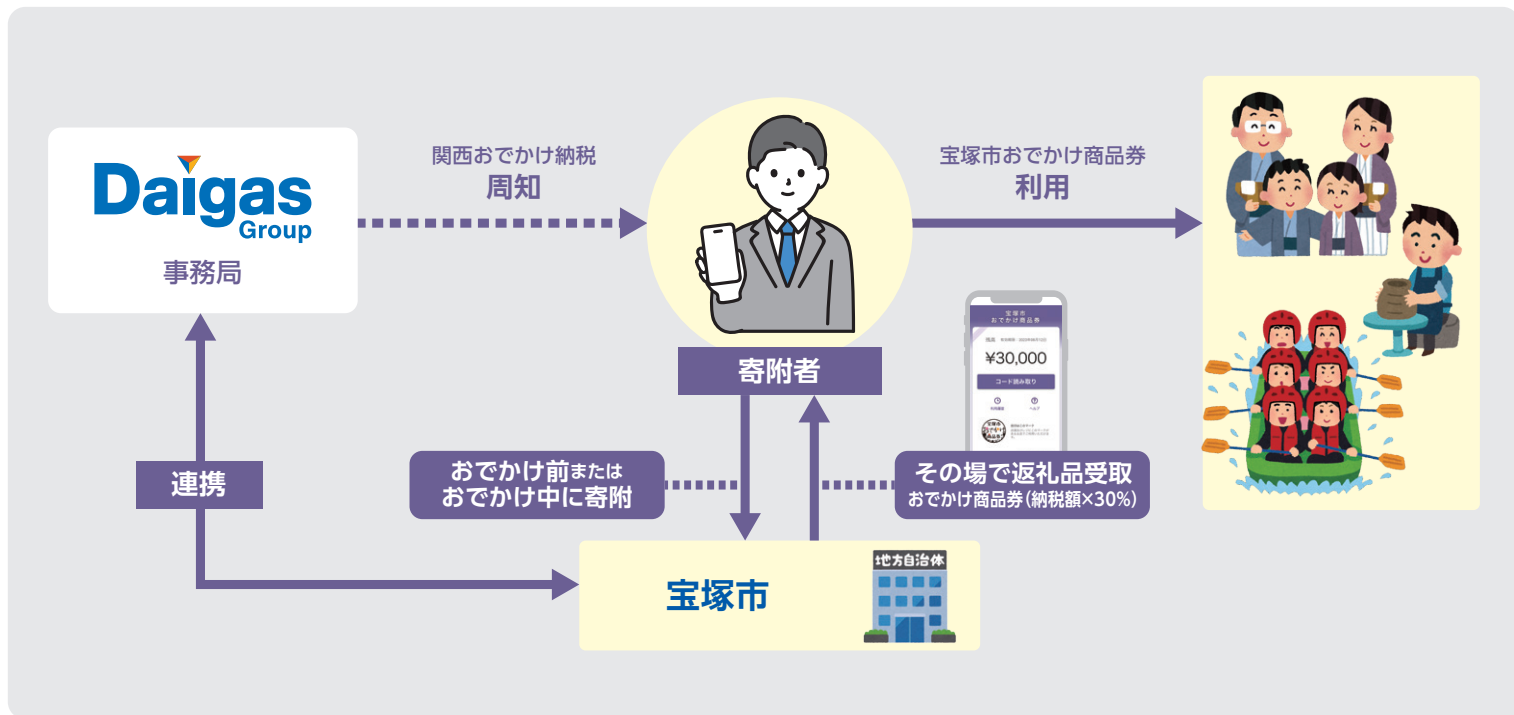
Daigas Group

事務局

関西おでかけ納税
周知

宝塚市おでかけ商品券
利用

宝塚市
おでかけ商品券

¥30,000

コード読み取り

寄附者

連携

おでかけ前または
おでかけ中に寄附

その場で返礼品受取
おでかけ商品券(納税額×30%)

宝塚市

地方自治体